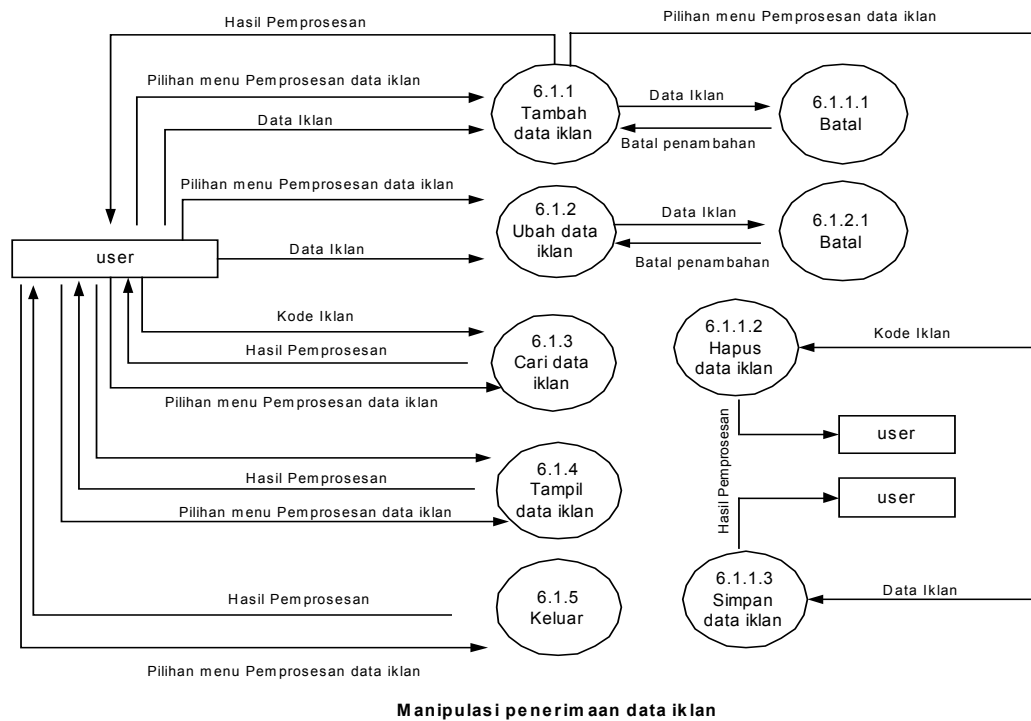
Hasil Pemprosesan

Pilihan menu Pemprosesan data iklan

Pilihan menu Pemprosesan data iklan

6.1.1
Tambah
data iklan

Data Iklan

6.1.1.1
Batal

Data Iklan

Batal penambahan

Pilihan menu Pemprosesan data iklan

6.1.2
Ubah data
iklan

Data Iklan

6.1.2.1
Batal

user

Data Iklan

Batal penambahan

Kode Iklan

6.1.3
Cari data
iklan

6.1.1.2
Hapus
data iklan

Kode Iklan

Hasil Pemprosesan

Pilihan menu Pemprosesan data iklan

Hasil Pemprosesan

user

6.1.4
Tampil
data iklan

Hasil Pemprosesan

user

Pilihan menu Pemprosesan data iklan

Hasil Pemprosesan

6.1.5
Keluar

6.1.1.3
Simpan
data iklan

Data Iklan

Pilihan menu Pemprosesan data iklan

Manipulasi penerimaan data iklan